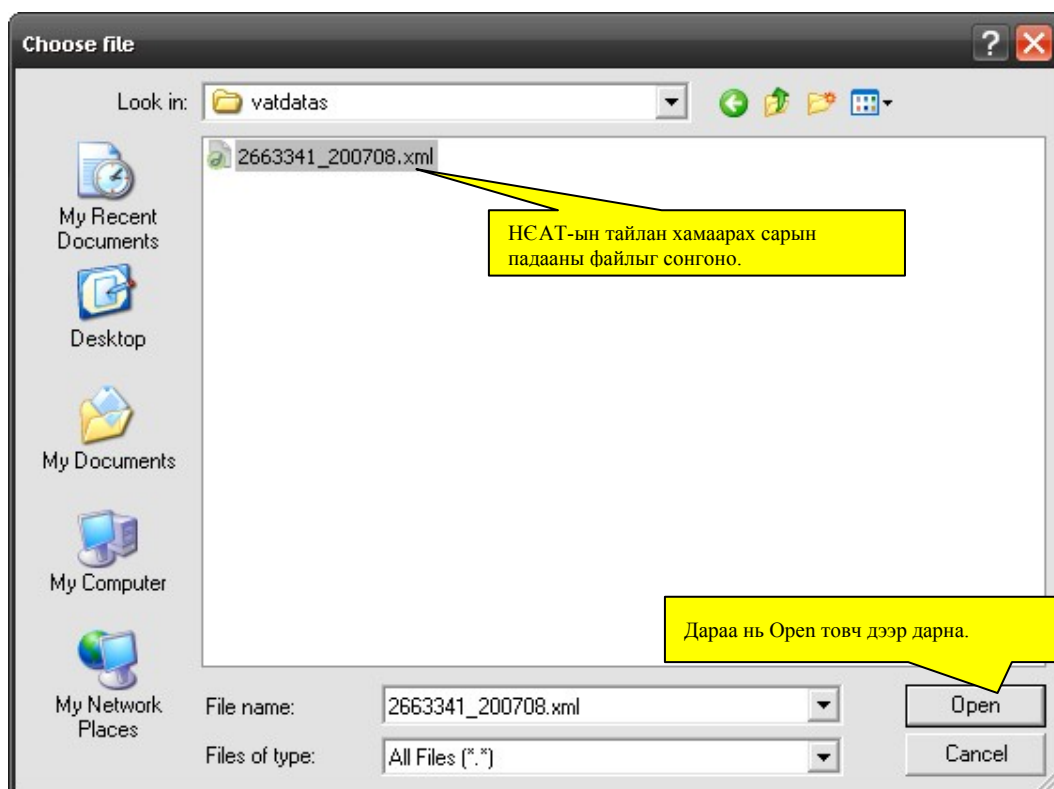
Choose file

Look in: vatdatas

2663341_200708.xml

НӨАТ-ын тайлан хамаарах сарын падааны файлыг сонгоно.

My Recent Documents

Desktop

My Documents

My Computer

My Network Places

Дараа нь Open товч дээр дарна.

File name: 2663341_200708.xml

Files of type: All Files (*.*)

Open

Cancel